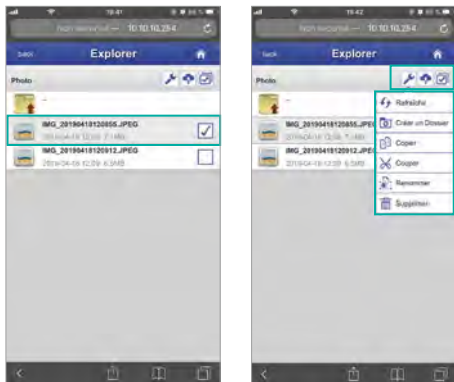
19:41

Non sécurisé — 10.10.10.254

Back

Explorer

Photo

..

IMG_20190418120855.JPEG

2019-04-18 12:09 7.1MB

IMG_20190418120912.JPEG

2019-04-18 12:09 6.5MB

19:42

Non sécurisé — 10.10.10.254

Back

Explorer

Photo

..

IMG_20190418120855.JPEG

2019-04-18 12:09 7.1MB

IMG_20190418120912.JPEG

2019-04-18 12:09 6.5MB

Rafraîchir

Créer un Dossier

Copier

Couper

Renommer

Supprimer